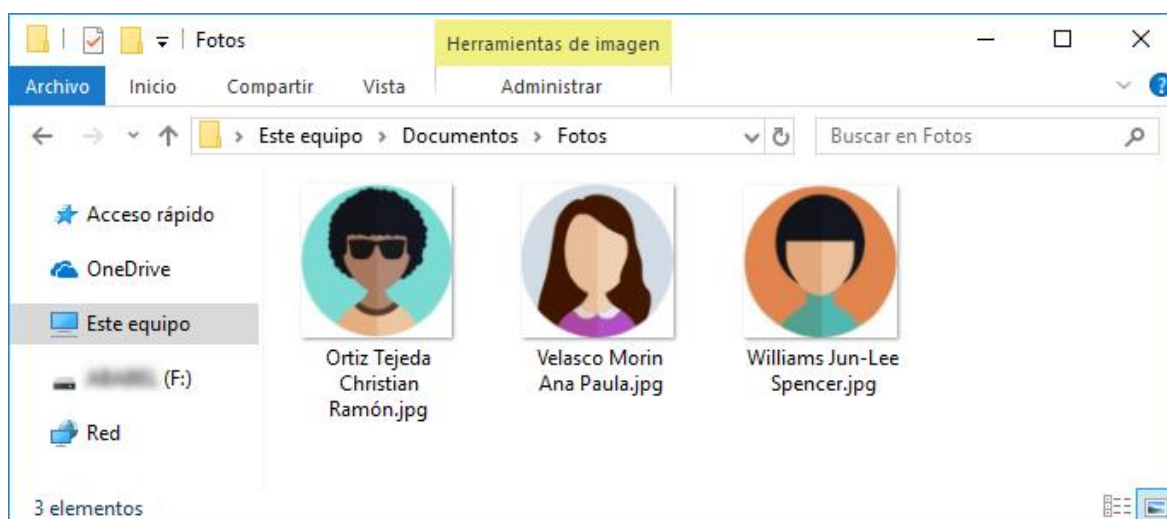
Fotos

Herramientas de imagen

Archivo Inicio Compartir Vista Administrar

Este equipo > Documentos > Fotos

Buscar en Fotos

Acceso rápido

OneDrive

Este equipo

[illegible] (F:)

Red

Ortiz Tejeda Christian Ramón.jpg

Velasco Morin Ana Paula.jpg

Williams Jun-Lee Spencer.jpg

3 elementos